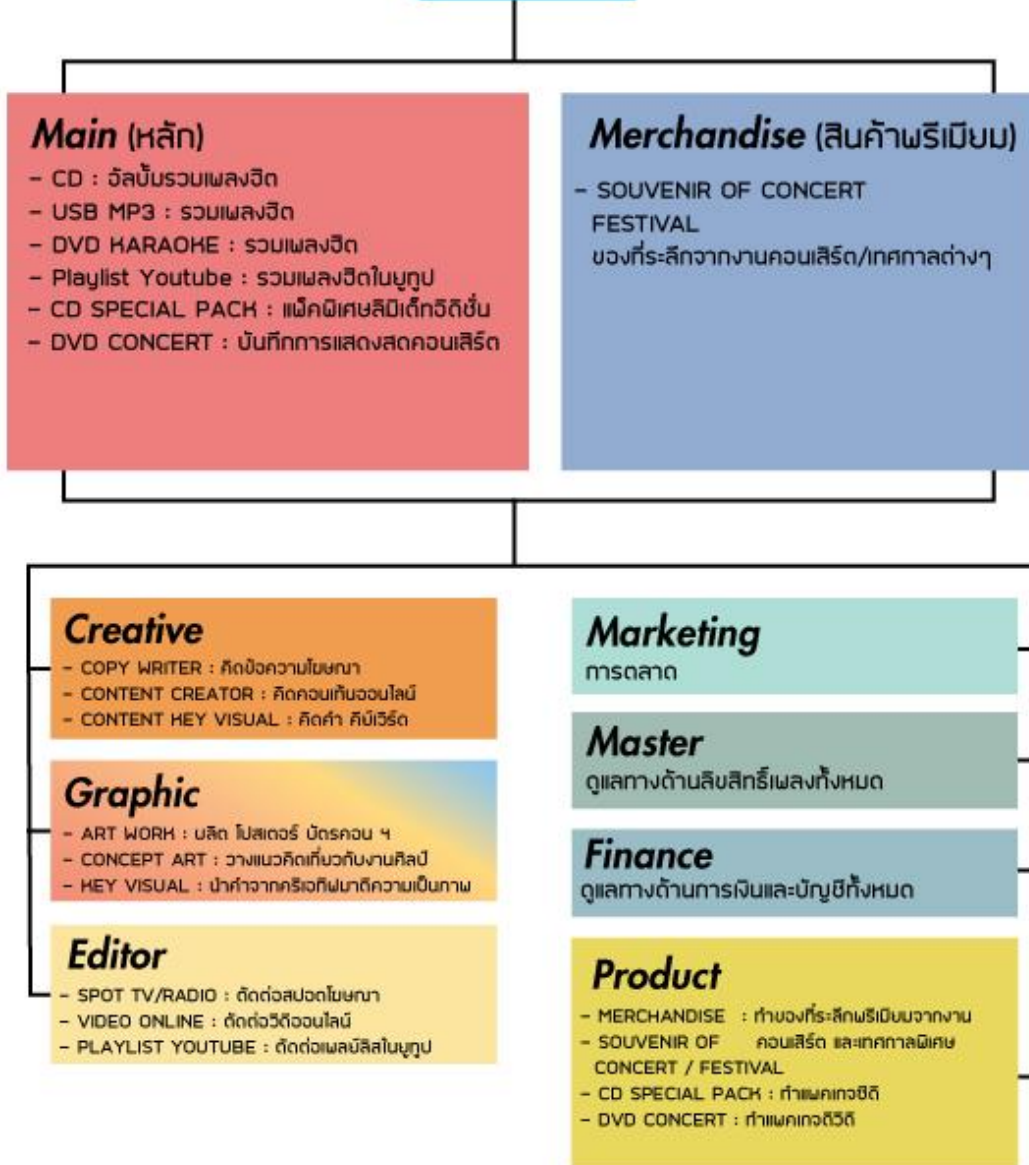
Main (หลัก)
- CD : อัลบั้มรวมเพลงฮิต
- USB MP3 : รวมเพลงฮิต
- DVD KARAOKE : รวมเพลงฮิต
- Playlist Youtube : รวมเพลงฮิตในยูทูป
- CD SPECIAL PACK : แพ็คพิเศษลิมิเต็ทอิดิชั่น
- DVD CONCERT : บันทึกการแสดงสดคอนเสิร์ต

Merchandise (สินค้าพรีเมียม)
- SOUVENIR OF CONCERT FESTIVAL
ของที่ระลึกจากงานคอนเสิร์ต/เทศกาลต่างๆ

Creative
- COPY WRITER : คิดข้อความโฆษณา
- CONTENT CREATOR : คิดคอนเท้นออนไลน์
- CONTENT KEY VISUAL : คิดคำ คีย์เวิร์ด

Graphic
- ART WORK : ผลิต โปสเตอร์ บัตรคอน ฯ
- CONCEPT ART : วางแนวคิดเกี่ยวกับงานศิลป์
- KEY VISUAL : นำคำจากครีเอทีฟมาดีความเป็นภาพ

Editor
- SPOT TV/RADIO : ตัดต่อสปอตโฆษณา
- VIDEO ONLINE : ตัดต่อวีดีออนไลน์
- PLAYLIST YOUTUBE : ตัดต่อเพลย์ลิสในยูทูป

Marketing
การตลาด

Master
ดูแลทางด้านลิขสิทธิ์เพลงทั้งหมด

Finance
ดูแลทางด้านการเงินและบัญชีทั้งหมด

Product
- MERCHANDISE : ทำของที่ระลึกพรีเมียมจากงาน
- SOUVENIR OF CONCERT / FESTIVAL คอนเสิร์ต และเทศกาลพิเศษ
- CD SPECIAL PACK : ทำแพคเกจซีดี
- DVD CONCERT : ทำแพคเกจดีวีดี